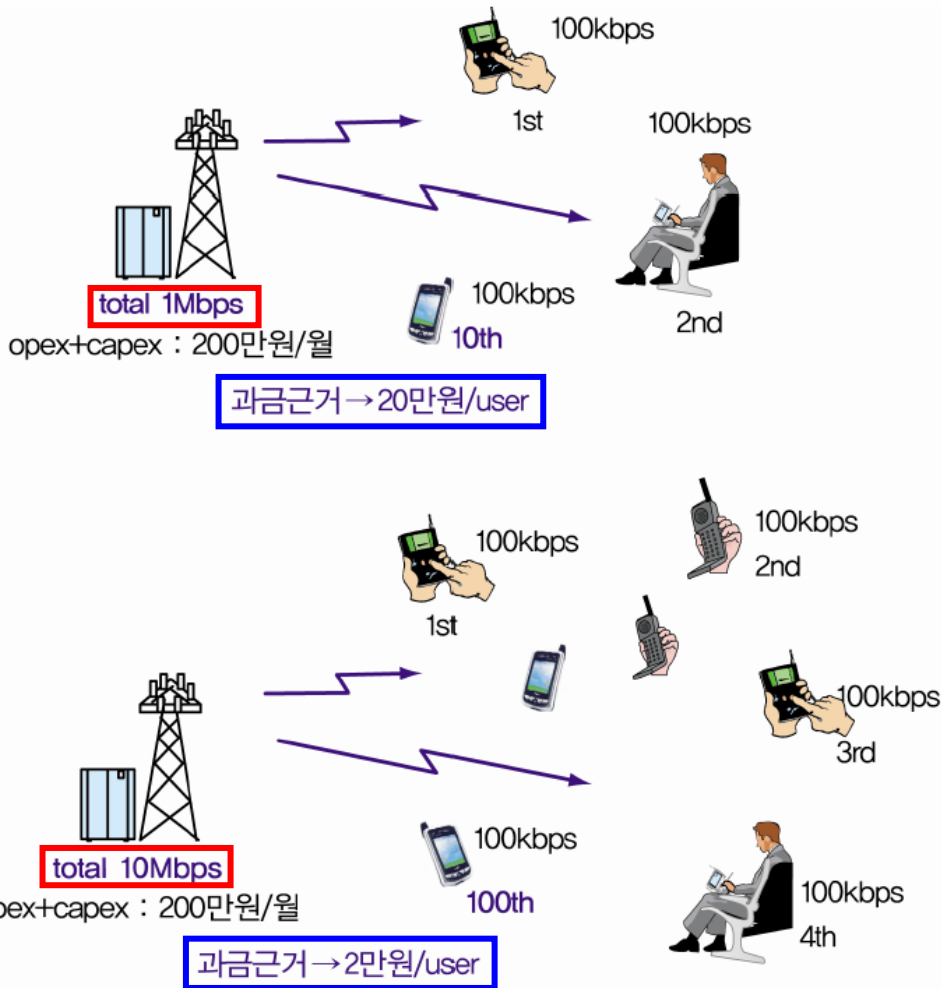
100kbps

1st

100kbps

2nd

total 1Mbps

opex+capex : 200만원/월

100kbps

10th

과금근거→20만원/user

100kbps

2nd

100kbps

1st

100kbps

3rd

total 10Mbps

pex+capex : 200만원/월

100kbps

100th

100kbps

4th

과금근거→2만원/user